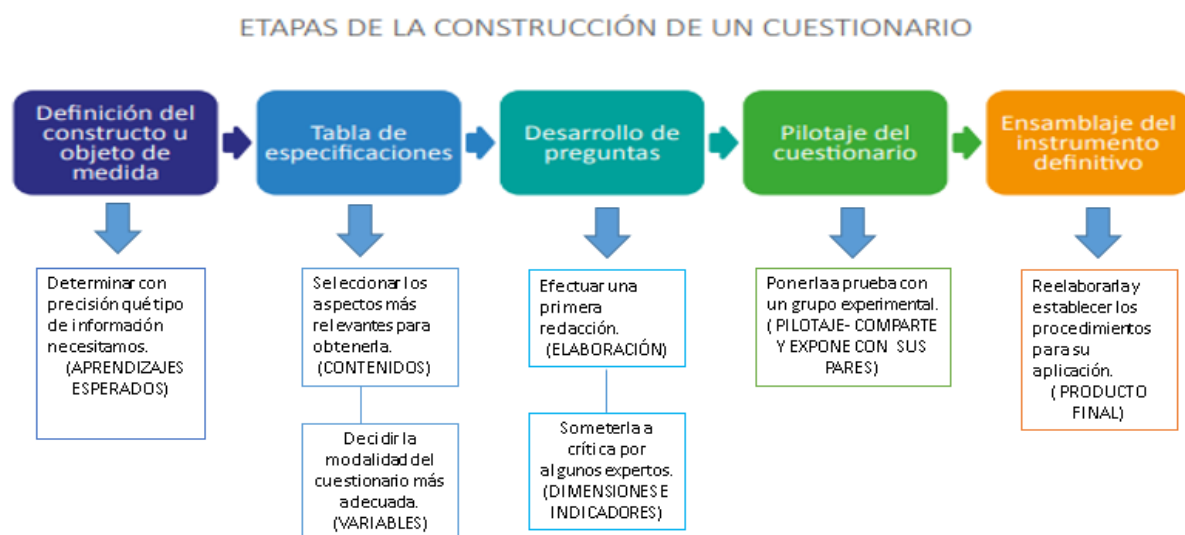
ETAPAS DE LA CONSTRUCCIÓN DE UN CUESTIONARIO

Definición del constructo u objeto de medida

Determinar con precisión qué tipo de información necesitamos. (APRENDIZAJES ESPERADOS)

Tabla de especificaciones

Selecionar los aspectos más relevantes para obtenerla. (CONTENIDOS)

Decidir la modalidad del cuestionario más adecuada. (VARIABLES)

Desarrollo de preguntas

Efectuar una primera redacción. (ELABORACIÓN)

Someterla a crítica por algunos expertos. (DIMENSIONES E INDICADORES)

Pilotaje del cuestionario

Ponerla a prueba con un grupo experimental. ( PILOTAJE- COMPARTE Y EXPONE CON SUS PARES)

Ensamblaje del instrumento definitivo

Reelaborarla y establecer los procedimientos para su aplicación. ( PRODUCTO FINAL)